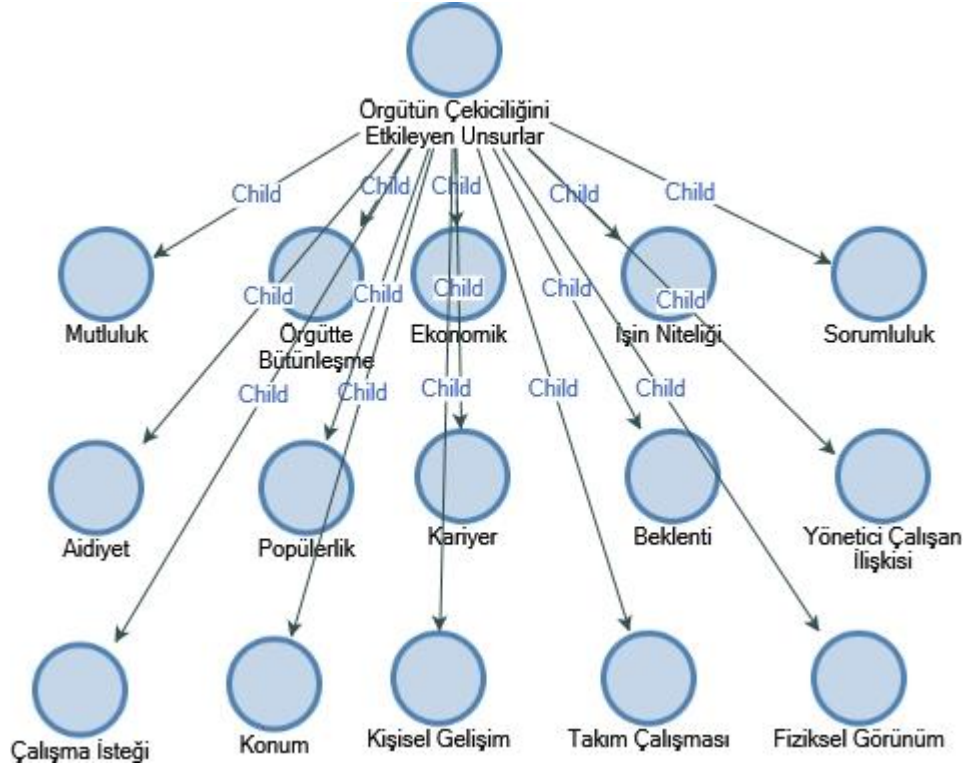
Örgütün Çekiciliğini Etkileyen Unsurlar

Child
Child
Child
Child
Child

Mutluluk
Child
Örgütte Bütünleşme
Child
Child
Ekonomik
Child
Child
İşin Niteliği
Sorumluluk

Child
Child
Child
Child
Child

Aidiyet
Popülerlik
Kariyer
Beklenti
Yönetici Çalışan İlişkisi

Çalışma İsteği
Konum
Kişisel Gelişim
Takım Çalışması
Fiziksel Görünüm